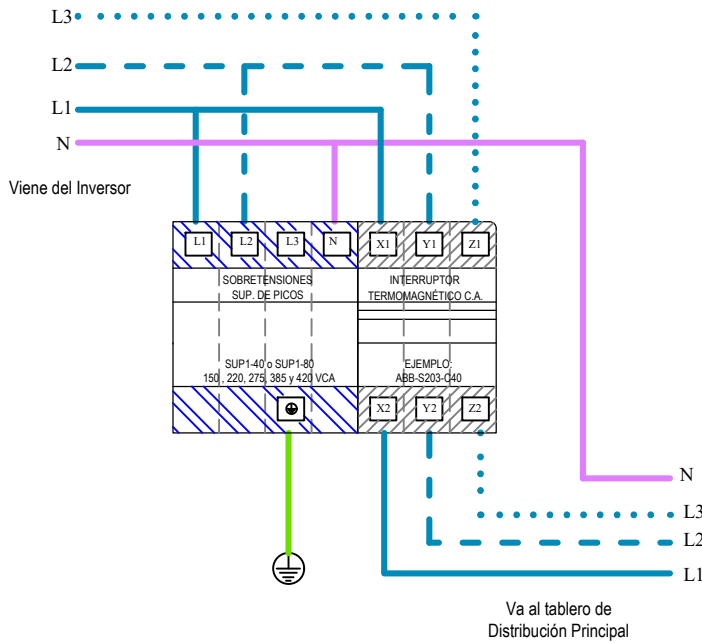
L3
L2
L1
N

Viene del Inversor

L1 L2 L3 N

SOBRETENSIONES
SUP. DE PICOS

SUP1-40 o SUP1-80
150 , 220, 275, 385 y 420 VCA

X1 Y1 Z1

INTERRUPTOR
TERMOMAGNÉTICO C.A.

EJEMPLO:
ABB-S203-C40

X2 Y2 Z2

N
L3
L2
L1

Va al tablero de
Distribución Principal